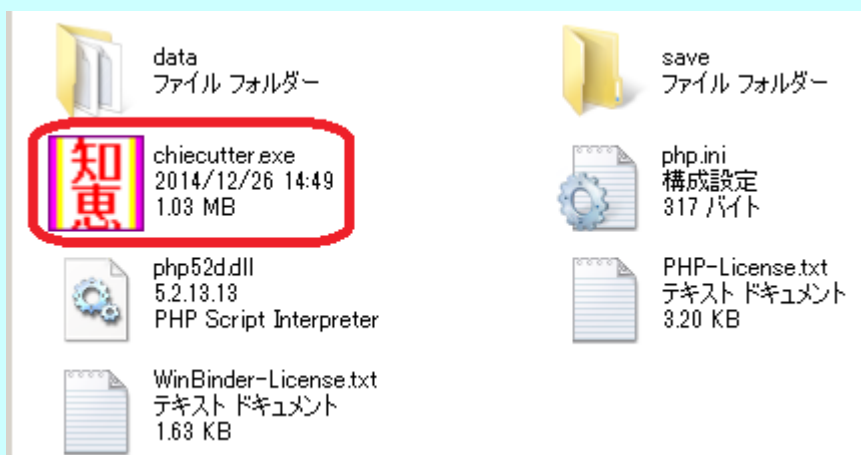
data
ファイル フォルダー

save
ファイル フォルダー

知恵

chiecutter.exe
2014/12/26 14:49
1.03 MB

php.ini
構成設定
317 バイト

php52d.dll
5.2.13.13
PHP Script Interpreter

PHP-License.txt
テキスト ドキュメント
3.20 KB

WinBinder-License.txt
テキスト ドキュメント
1.63 KB